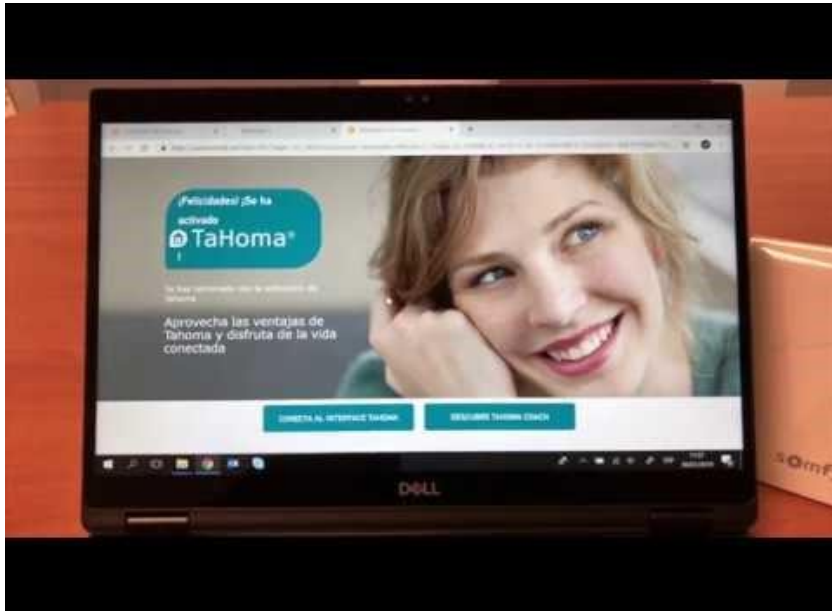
¡Felicidades! ¡Se ha activado
TaHoma®

Te has conectado con la aplicación de Tahoma

Aprovecha las ventajas de Tahoma y disfruta de la vida conectada

CONECTA AL INTERFACE TAHOMA

DESCUBRE TAHOMA COACH

DELL

somfy